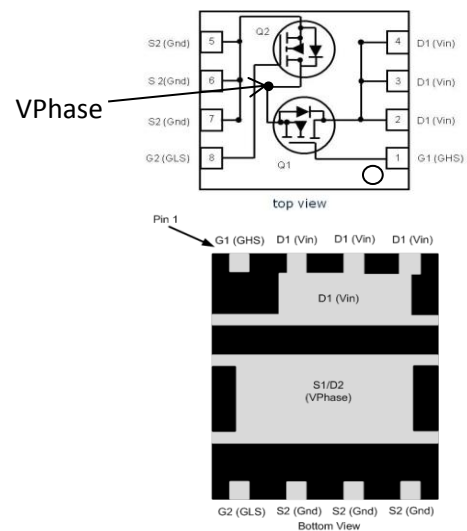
S2 (Gnd) 5
S 2(Gnd) 6
S2 (Gnd) 7
G2 (GLS) 8
Q2
Q1
4 D1 (Vin)
3 D1 (Vin)
2 D1 (Vin)
1 G1 (GHS)
VPhase
top view

Pin 1
G1 (GHS) D1 (Vin) D1 (Vin) D1 (Vin)
D1 (Vin)
S1/D2
(VPhase)
G2 (GLS) S2 (Gnd) S2 (Gnd) S2 (Gnd)
Bottom View